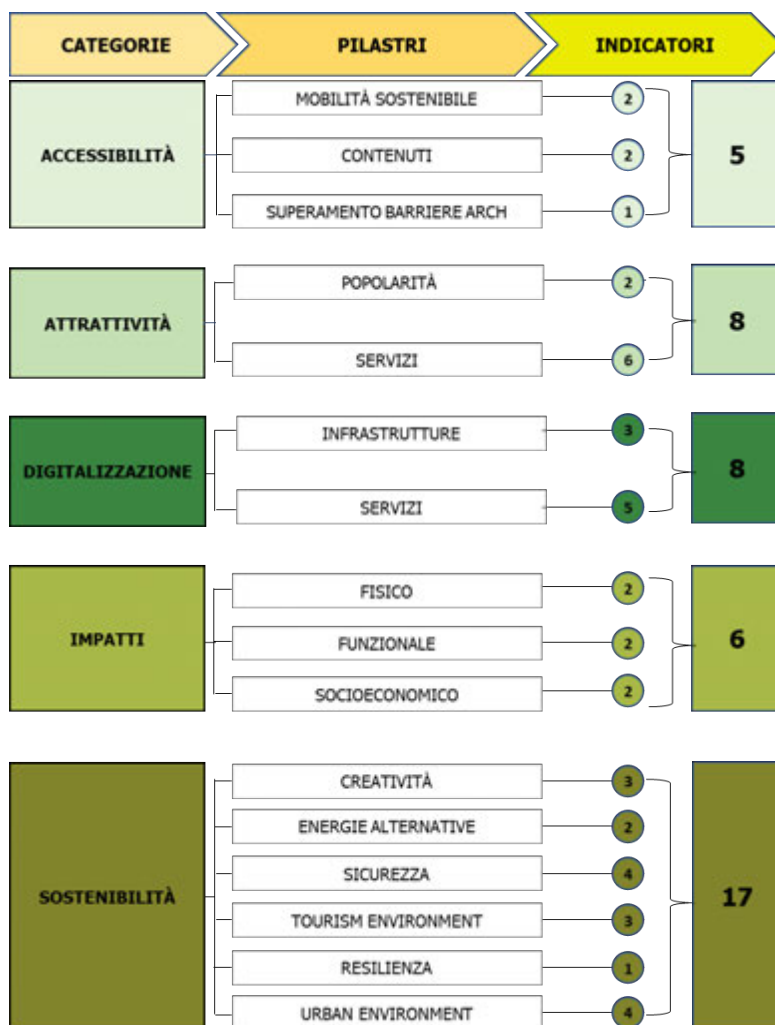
CATEGORIE

PILASTRI

INDICATORI

ACCESSIBILITÀ

MOBILITÀ SOSTENIBILE

2

CONTENUTI

2

SUPERAMENTO BARRIERE ARCH

1

5

ATTRATTIVITÀ

POPOLARITÀ

2

SERVIZI

6

8

DIGITALIZZAZIONE

INFRASTRUTTURE

3

SERVIZI

5

8

IMPATTI

FISICO

2

FUNZIONALE

2

SOCIOECONOMICO

2

6

SOSTENIBILITÀ

CREATIVITÀ

3

ENERGIE ALTERNATIVE

2

SICUREZZA

4

TOURISM ENVIRONMENT

3

RESILIENZA

1

URBAN ENVIRONMENT

4

17